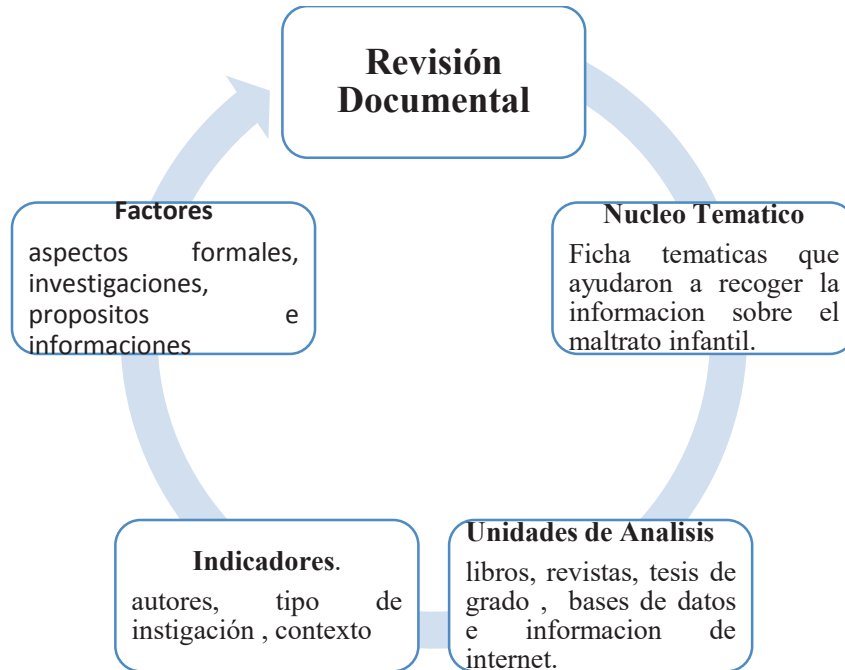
Revisión Documental

Nucleo Tematico

Ficha tematicas que ayudaron a recoger la informacion sobre el maltrato infantil.

Unidades de Analisis

libros, revistas, tesis de grado , bases de datos e informacion de internet.

Indicadores.

autores, tipo de instigación , contexto

Factores

aspectos formales, investigaciones, propositos e informaciones